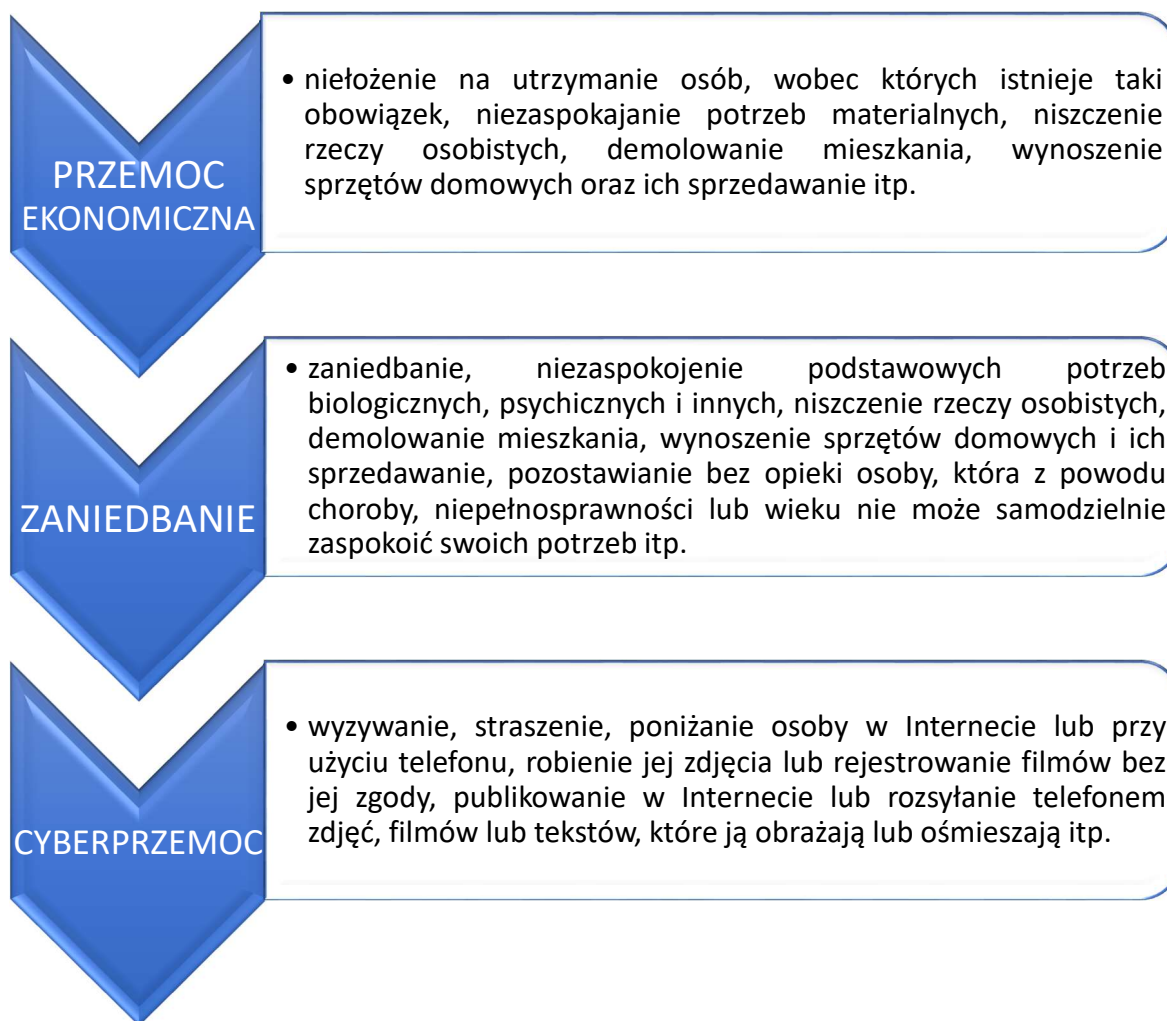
PRZEMOC EKONOMICZNA

• niełożenie na utrzymanie osób, wobec których istnieje taki obowiązek, niezaspokajanie potrzeb materialnych, niszczenie rzeczy osobistych, demolowanie mieszkania, wynoszenie sprzętów domowych oraz ich sprzedawanie itp.

ZANIEDBANIE

• zaniedbanie, niezaspokojenie podstawowych potrzeb biologicznych, psychicznych i innych, niszczenie rzeczy osobistych, demolowanie mieszkania, wynoszenie sprzętów domowych i ich sprzedawanie, pozostawianie bez opieki osoby, która z powodu choroby, niepełnosprawności lub wieku nie może samodzielnie zaspokoić swoich potrzeb itp.

CYBERPRZEMOC

• wyzywanie, straszenie, poniżanie osoby w Internecie lub przy użyciu telefonu, robienie jej zdjęcia lub rejestrowanie filmów bez jej zgody, publikowanie w Internecie lub rozsyłanie telefonem zdjęć, filmów lub tekstów, które ją obrażają lub ośmieszają itp.